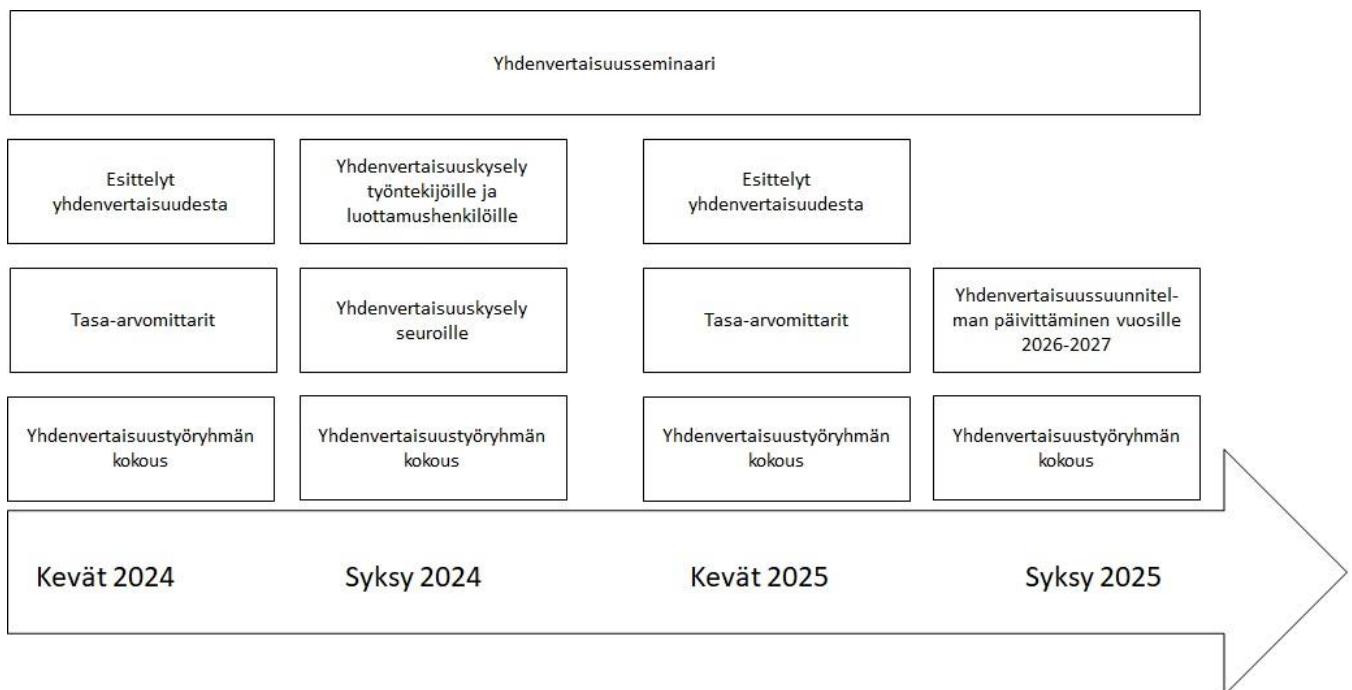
Yhdenvertaisuusseminaari

Esittelyt yhdenvertaisuudesta

Yhdenvertaisuuskysely työntekijöille ja luottamushenkilöille

Esittelyt yhdenvertaisuudesta

Tasa-arvomittarit

Yhdenvertaisuuskysely seuroille

Tasa-arvomittarit

Yhdenvertaisuussuunnitelman päivittäminen vuosille 2026-2027

Yhdenvertaisuustyöryhmän kokous

Yhdenvertaisuustyöryhmän kokous

Yhdenvertaisuustyöryhmän kokous

Yhdenvertaisuustyöryhmän kokous

Kevät 2024

Syksy 2024

Kevät 2025

Syksy 2025